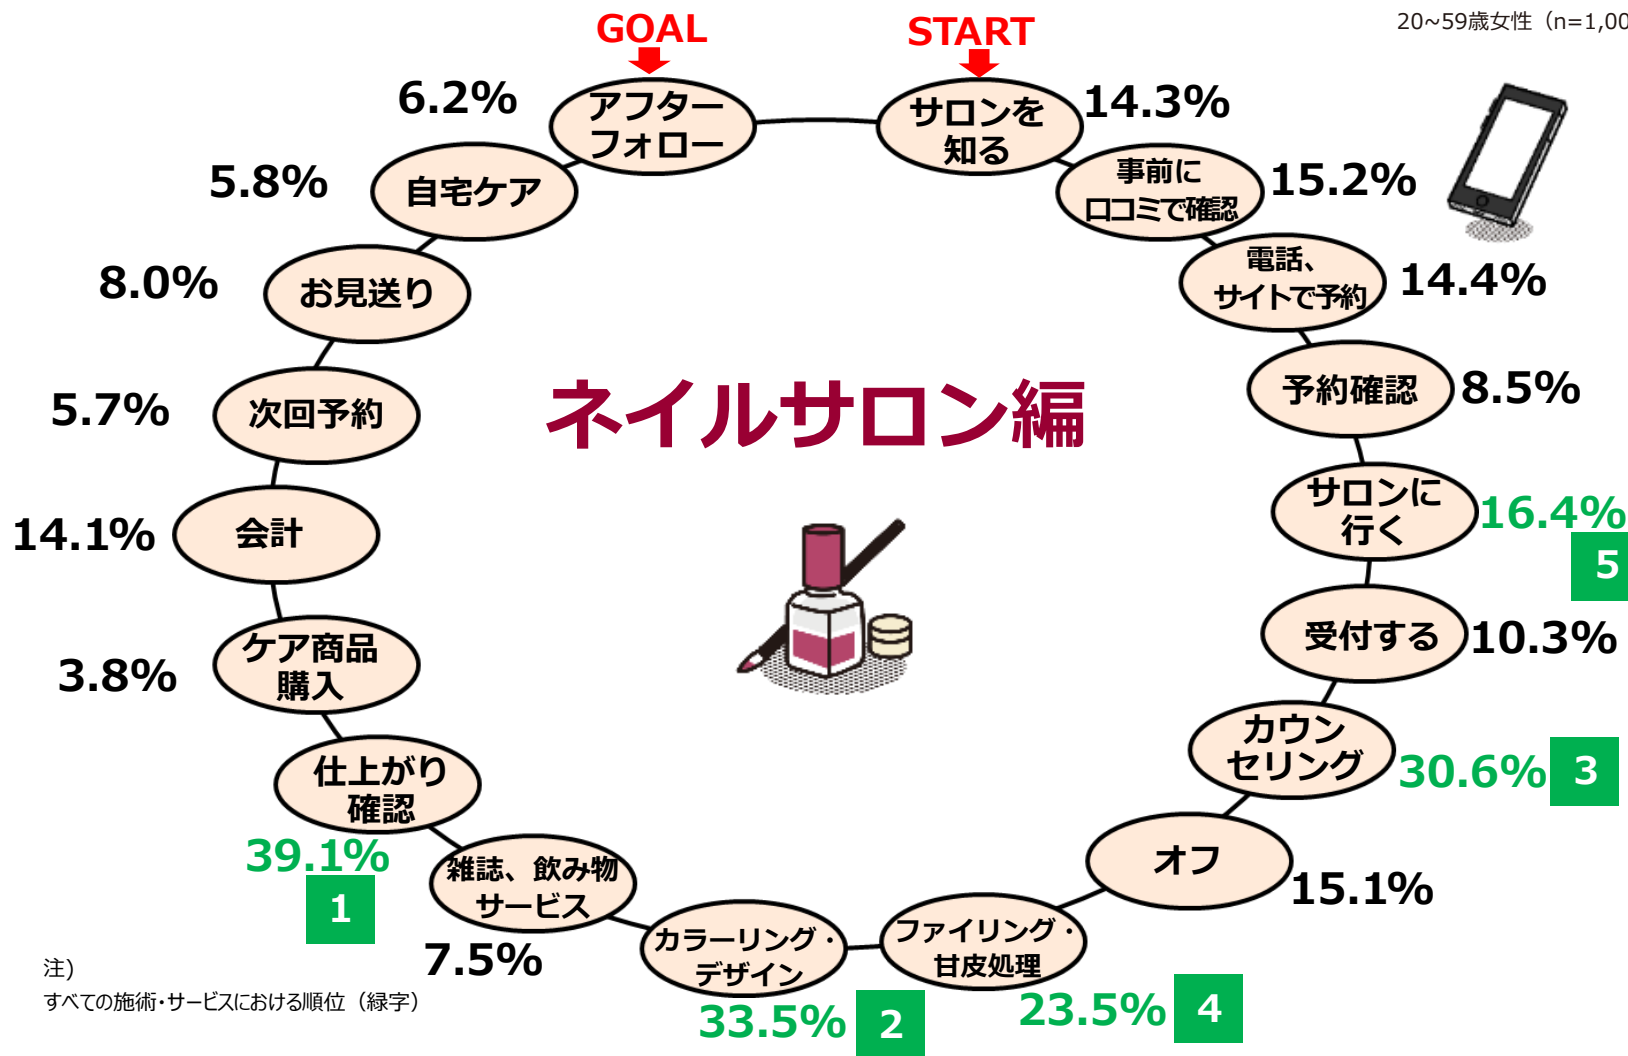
GOAL

START

20~59歳女性（n=1,00

ネイルサロン編

サロンを知る 14.3%

事前に口コミで確認 15.2%

電話、サイトで予約 14.4%

予約確認 8.5%

サロンに行く 16.4% 5

受付する 10.3%

カウンセリング 30.6% 3

オフ 15.1%

ファイリング・甘皮処理 23.5% 4

カラーリング・デザイン 33.5% 2

雑誌、飲み物サービス 7.5%

仕上がり確認 39.1% 1

ケア商品購入 3.8%

会計 14.1%

次回予約 5.7%

お見送り 8.0%

自宅ケア 5.8%

アフターフォロー 6.2%

注）
すべての施術・サービスにおける順位（緑字）